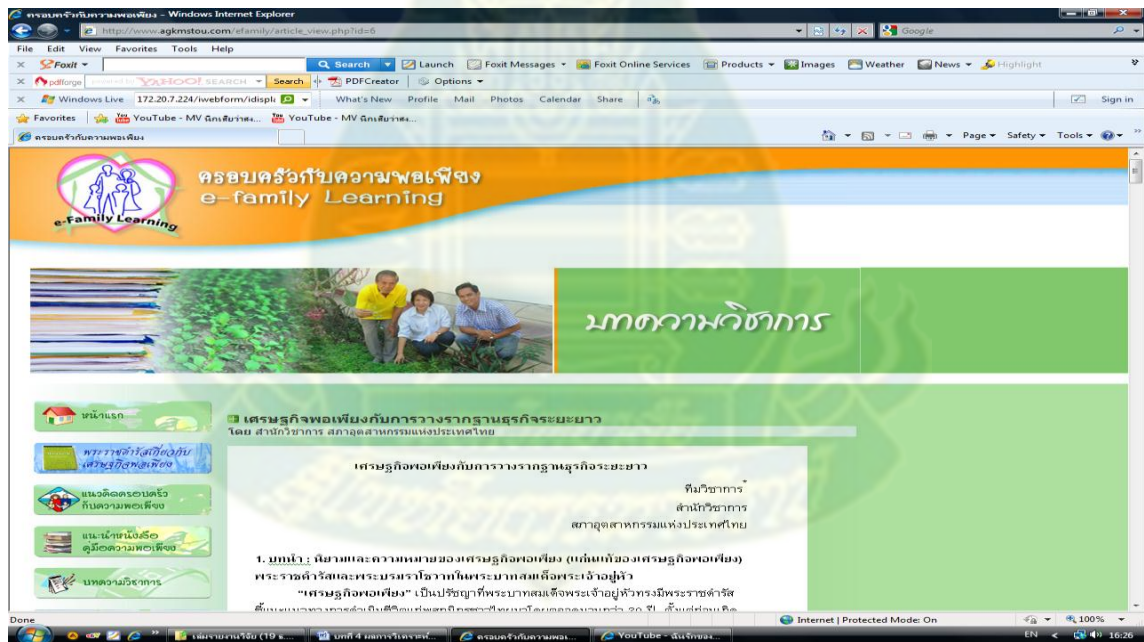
ครอบครัวกับความพอเพียง - Windows Internet Explorer

http://www.agkmstou.com/efamily/article_view.php?id=6

Google

File Edit View Favorites Tools Help

Foxit Search Launch Foxit Messages Foxit Online Services Products Images Weather News Highlight

pdfforge YAHOO! SEARCH Search PDFCreator Options

Windows Live 172.20.7.224/iwebform/idispl What's New Profile Mail Photos Calendar Share Sign in

Favorites YouTube - MV นักเลียนเสียง... YouTube - MV นักเลียนเสียง...

ครอบครัวกับความพอเพียง

Page Safety Tools

e-Family Learning

ครอบครัวกับความพอเพียง
e-family Learning

บทความวิชาการ

หน้าแรก

พระราชดำรัสเกี่ยวกับเศรษฐกิจพอเพียง

แนวคิดครอบครัวกับความพอเพียง

แนะนำหนังสือ คู่มือความพอเพียง

บทความวิชาการ

เศรษฐกิจพอเพียงกับการวางรากฐานธุรกิจระยะยาว
โดย สำนักวิชาการ สภาอุตสาหกรรมแห่งประเทศไทย

เศรษฐกิจพอเพียงกับการวางรากฐานธุรกิจระยะยาว

ทีมวิชาการ
สำนักวิชาการ
สภาอุตสาหกรรมแห่งประเทศไทย

1. บทนำ : นิยามและความหมายของเศรษฐกิจพอเพียง (แก่นแท้ของเศรษฐกิจพอเพียง) พระราชดำรัสและพระบรมราโชวาทในพระบาทสมเด็จพระเจ้าอยู่หัว

"เศรษฐกิจพอเพียง" เป็นปรัชญาที่พระบาทสมเด็จพระเจ้าอยู่หัวทรงมีพระราชดำรัส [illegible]

Done

Internet | Protected Mode: On

100%

เล่มรายงานวิจัย (19 s...

บทที่ 4 ผลการวิเคราะห์...

ครอบครัวกับความพอ...

YouTube - ฉันรักของ...

EN

16:26